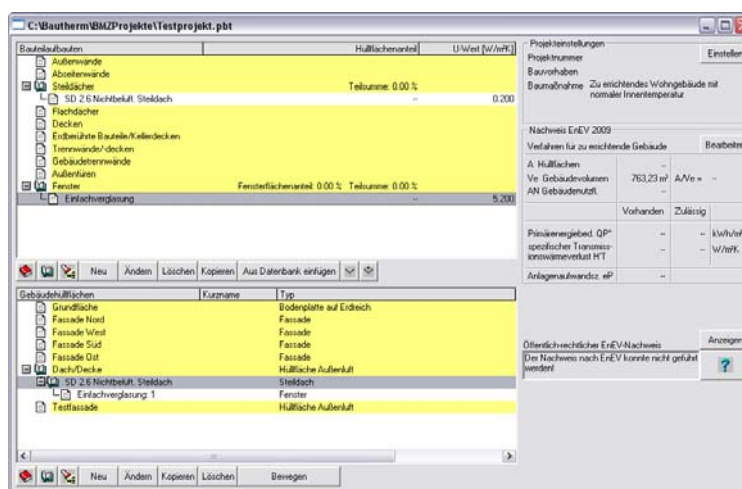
C:\Bautherm\BMZProjekte\Testprojekt.pbt

| Bauteilaufbauten | Hüllflächenanteil | U-Wert [W/m²K] |
|---|---|---|
| Außenwände | | |
| Abseitenwände | | |
| Steildächer | Teilsumme: 0.00 % | |
| SD 2.6 Nichtbelüft. Steildach | -- | 0.200 |
| Flachdächer | | |
| Decken | | |
| Erdberührte Bauteile/Kellerdecken | | |
| Trennwände/-decken | | |
| Gebäudetrennwände | | |
| Außentüren | | |
| Fenster | Fensterflächenanteil: 0.00 % Teilsumme: 0.00 % | |
| Einfachverglasung | -- | 5.200 |

Neu | Ändern | Löschen | Kopieren | Aus Datenbank einfügen

| Gebäudehüllflächen | Kurzname | Typ |
|---|---|---|
| Grundfläche | | Bodenplatte auf Erdreich |
| Fassade Nord | | Fassade |
| Fassade West | | Fassade |
| Fassade Süd | | Fassade |
| Fassade Ost | | Fassade |
| Dach/Decke | | Hüllfläche Außenluft |
| SD 2.6 Nichtbelüft. Steildach | | Steildach |
| Einfachverglasung: 1 | | Fenster |
| Testfassade | | Hüllfläche Außenluft |

Neu | Ändern | Kopieren | Löschen | Bewegen

Projekteinstellungen
Einsteller
Projektnummer
Bauvorhaben
Baumaßnahme Zu errichtendes Wohngebäude mit normaler Innentemperatur

Nachweis EnEV 2009
Verfahren für zu errichtende Gebäude
Bearbeiten

| | | |
|---|---|---|
| A Hüllflächen | -- | |
| Ve Gebäudevolumen | 763,23 m³ | A/Ve = -- |
| AN Gebäudenutzfl. | -- | |

| | Vorhanden | Zulässig | |
|---|---|---|---|
| Primärenergiebed. QP" | -- | -- | kWh/m |
| spezifischer Transmissionswärmeverlust H'T | -- | -- | W/m²K |
| Anlagenaufwandsz. eP | -- | | |

Öffentlich-rechtlicher EnEV-Nachweis
Anzeigen
Der Nachweis nach EnEV konnte nicht geführt werden!
?